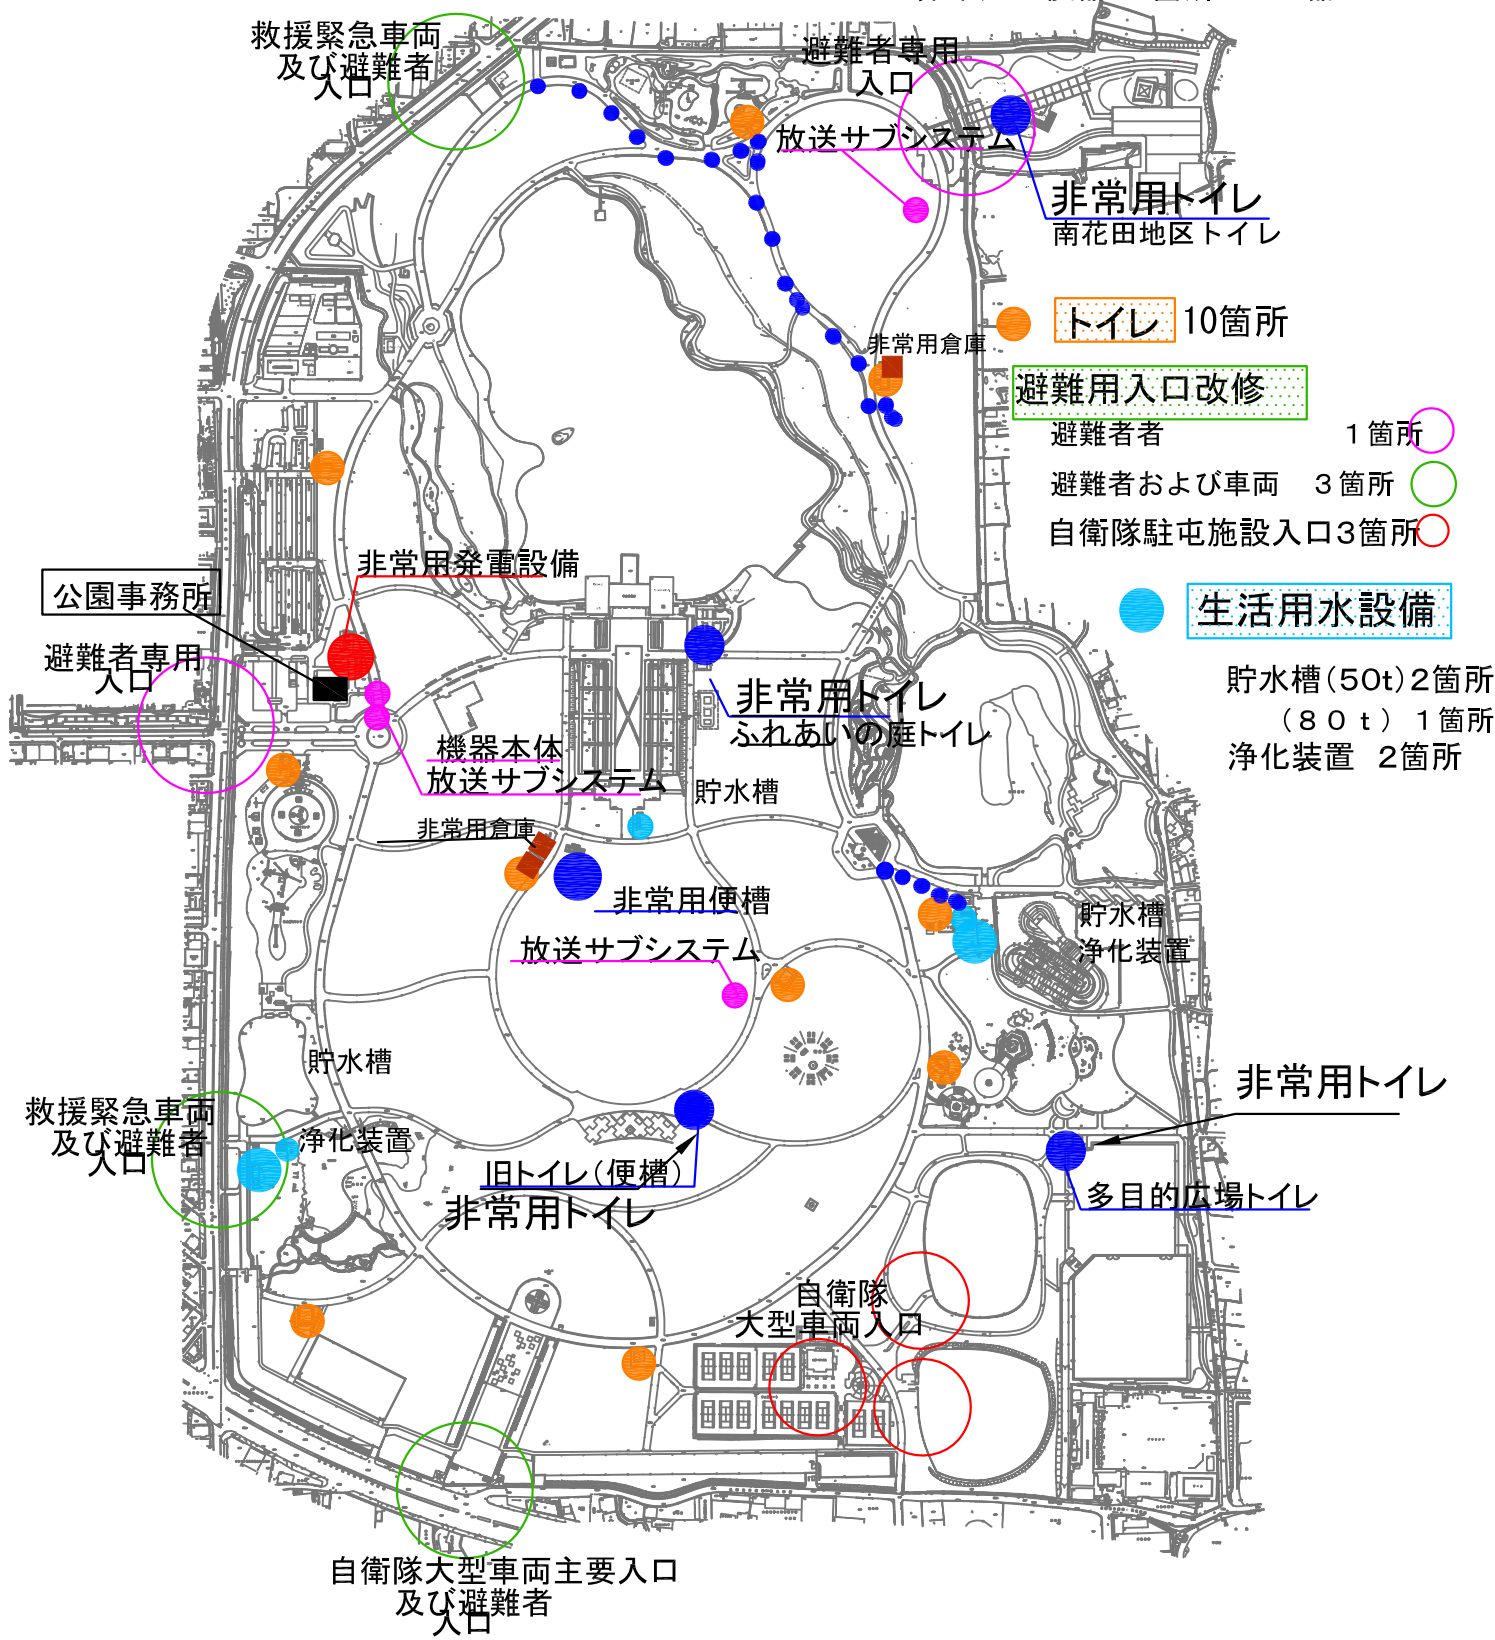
救援緊急車両
及び避難者
入口

避難者専用
入口

放送サブシステム

非常用トイレ
南花田地区トイレ

トイレ 10箇所

非常用倉庫

避難用入口改修
避難者 1箇所
避難者および車両 3箇所
自衛隊駐屯施設入口3箇所

非常用発電設備

公園事務所

避難者専用
入口

生活用水設備

貯水槽(50t)2箇所
(80t) 1箇所
浄化装置 2箇所

非常用トイレ
ふれあいの庭トイレ

機器本体
放送サブシステム

貯水槽

非常用倉庫

非常用便槽

貯水槽
浄化装置

放送サブシステム

貯水槽

非常用トイレ

救援緊急車両
及び避難者
入口

浄化装置

旧トイレ(便槽)
非常用トイレ

多目的広場トイレ

自衛隊
大型車両入口

自衛隊大型車両主要入口
及び避難者
入口